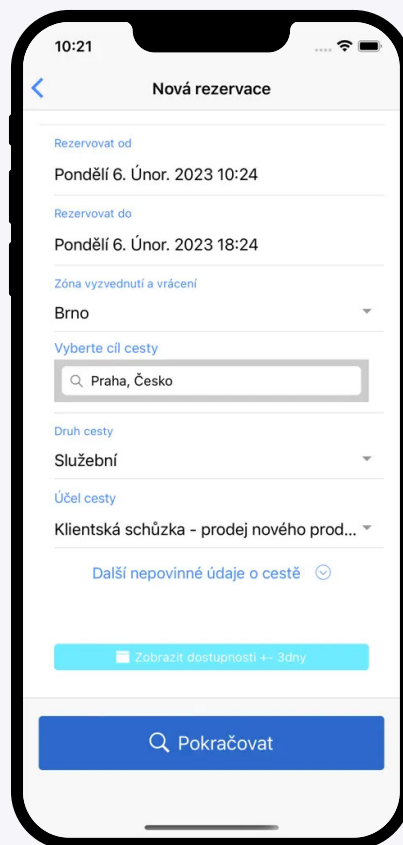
10:21

Nová rezervace

Rezervovat od
Pondělí 6. Únor. 2023 10:24

Rezervovat do
Pondělí 6. Únor. 2023 18:24

Zóna vyzvednutí a vrácení
Brno

Vyberte cíl cesty
Praha, Česko

Druh cesty
Služební

Účel cesty
Klientská schůzka - prodej nového prod...

Další nepovinné údaje o cestě

Zobrazit dostupnosti +- 3dny

Pokračovat